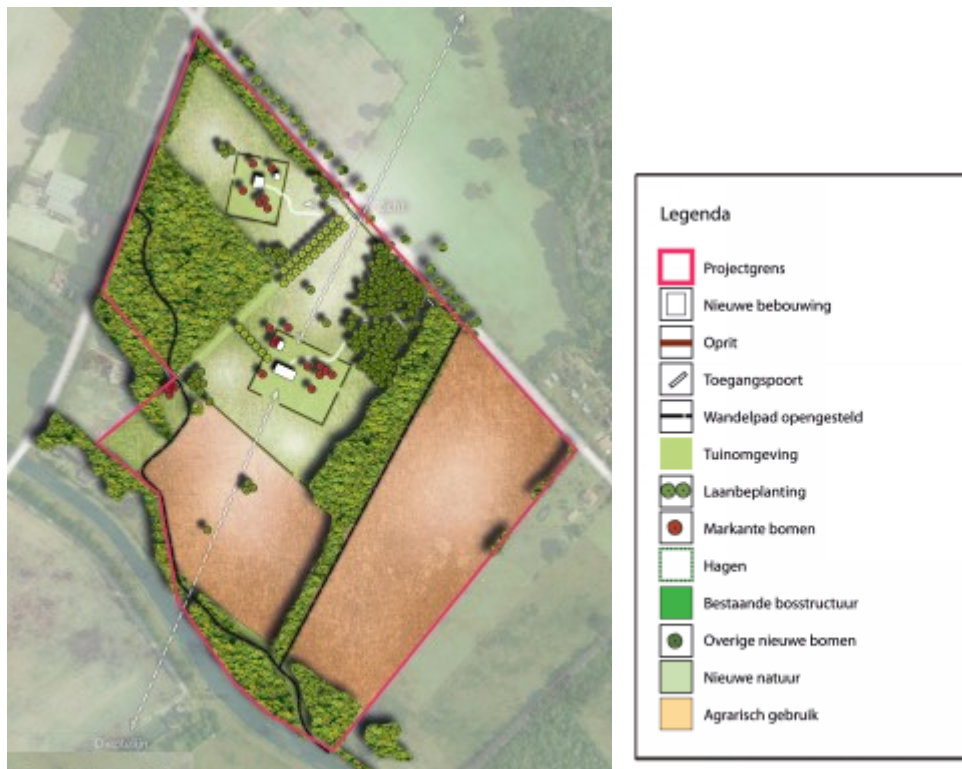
Legenda

Projectgrens
Nieuwe bebouwing
Oprit
Toegangspoort
Wandelpad opengesteld
Tuinomgeving
Laanbeplanting
Markante bomen
Hagen
Bestaande bosstructuur
Overige nieuwe bomen
Nieuwe natuur
Agrarisch gebruik